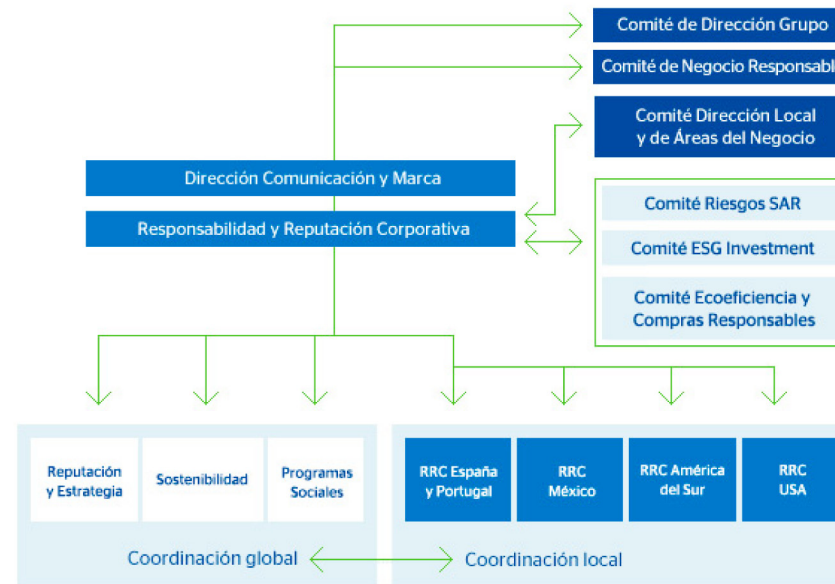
Comité de Dirección Grupo

Comité de Negocio Responsabl

Comité Dirección Local y de Áreas del Negocio

Dirección Comunicación y Marca

Responsabilidad y Reputación Corporativa

Comité Riesgos SAR

Comité ESG Investment

Comité Ecoeficiencia y Compras Responsables

Reputación y Estrategia

Sostenibilidad

Programas Sociales

Coordinación global

RRC España y Portugal

RRC México

RRC América del Sur

RRC USA

Coordinación local